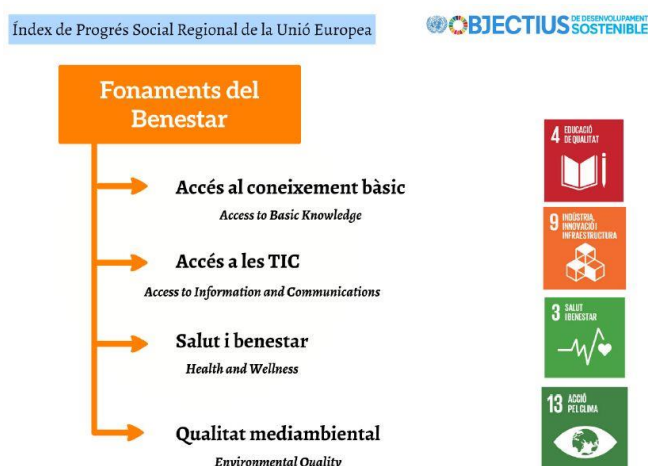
Índex de Progrés Social Regional de la Unió Europea

OBJECTIUS DE DESENVOLUPAMENT SOSTENIBLE

Fonaments del Benestar

Accés al coneixement bàsic
Access to Basic Knowledge

Accés a les TIC
Access to Information and Communications

Salut i benestar
Health and Wellness

Qualitat mediambiental
Environmental Quality

4 EDUCACIÓ DE QUALITAT

9 INDÚSTRIA, INNOVACIÓ I INFRAESTRUCTURA

3 SALUT I BENESTAR

13 ACCIÓ PEL CLIMA